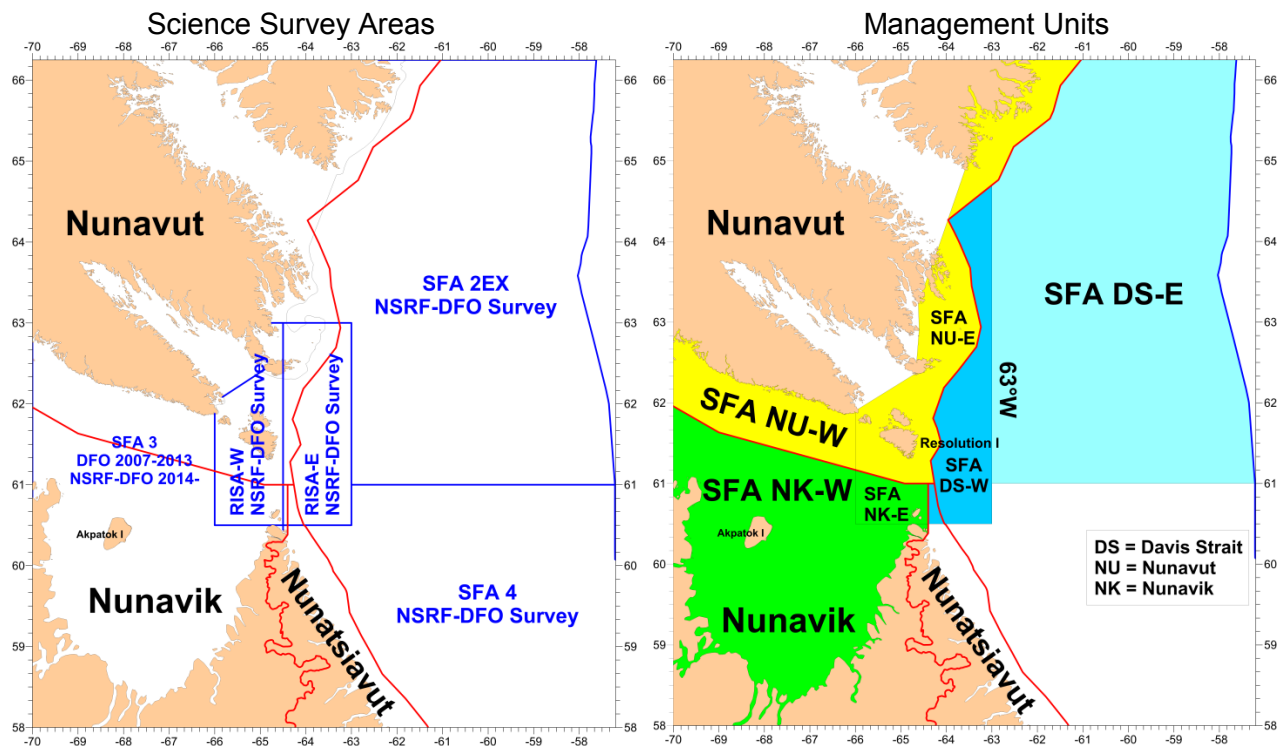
Science Survey Areas

-70 -69 -68 -67 -66 -65 -64 -63 -62 -61 -60 -59 -58

66 65 64 63 62 61 60 59 58

Nunavut

SFA 2EX
NSRF-DFO Survey

RISA-W
NSRF-DFO Survey

RISA-E
NSRF-DFO Survey

SFA 3
DFO 2007-2013
NSRF-DFO 2014-

Akpatok I

Nunavik

Nunatsiavut

SFA 4
NSRF-DFO Survey

Management Units

-70 -69 -68 -67 -66 -65 -64 -63 -62 -61 -60 -59 -58

66 65 64 63 62 61 60 59 58

Nunavut

SFA DS-E

SFA
NU-E

63°W

SFA NU-W

Resolution I

SFA
DS-W

SFA NK-W

SFA
NK-E

Akpatok I

Nunavik

Nunatsiavut

DS = Davis Strait
NU = Nunavut
NK = Nunavik